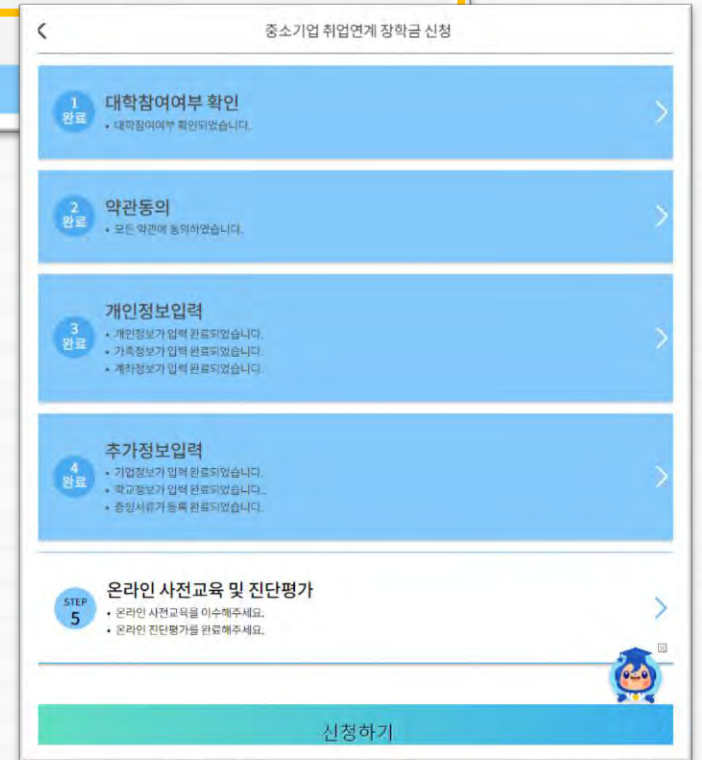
<

중소기업 취업연계 장학금 신청

1
완료

대학참여여부 확인

• 대학참여여부 확인되었습니다.

>

2
완료

약관동의

• 모든 약관에 동의하였습니다.

>

3
완료

개인정보입력

• 개인정보가 입력 완료되었습니다.
• 가족정보가 입력 완료되었습니다.
• 계좌정보가 입력 완료되었습니다.

>

4
완료

추가정보입력

• 기업정보가 입력 완료되었습니다.
• 학교정보가 입력 완료되었습니다.
• 증빙서류가 등록 완료되었습니다.

>

STEP
5

온라인 사전교육 및 진단평가

• 온라인 사전교육을 이수해주세요.
• 온라인 진단평가를 완료해주세요.

>

신청하기